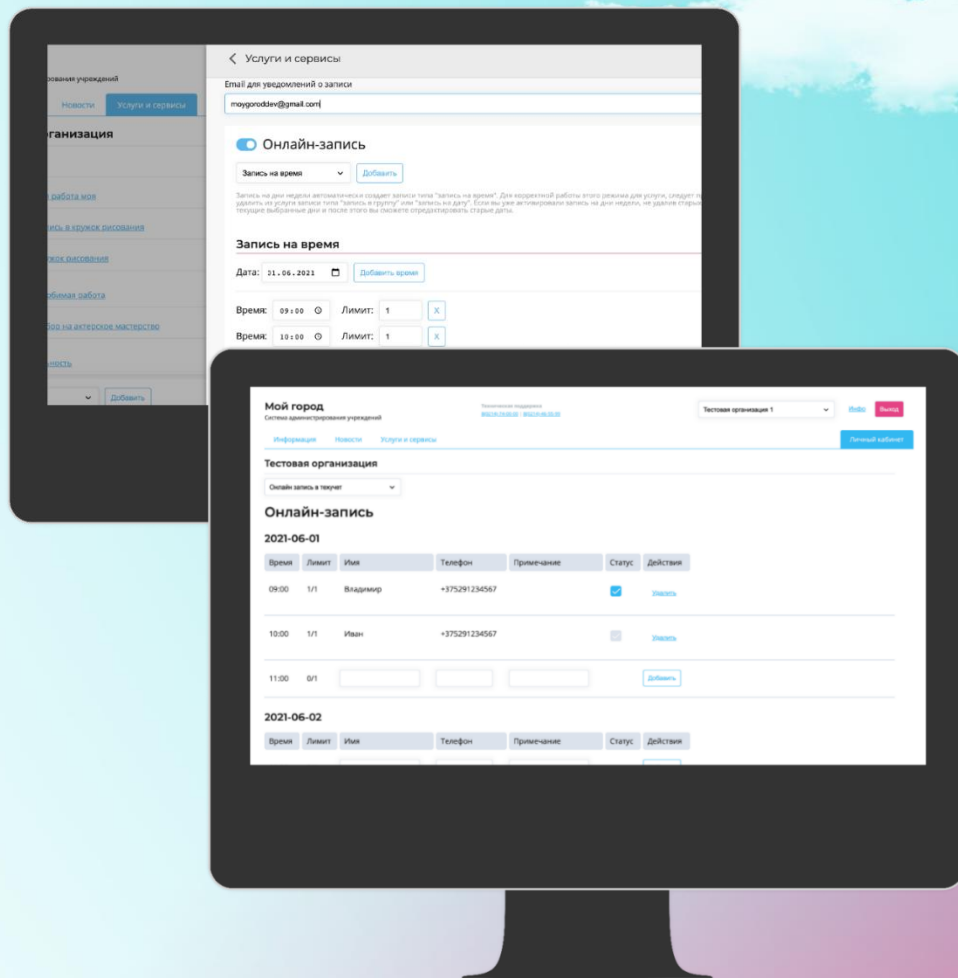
рования учреждений

Новости

Услуги и сервисы

рганизация

работа моя

ись в кружок рисования

ужок рисования

бивая работа

ор на актерское мастерство

ность

Добавить

Услуги и сервисы

Email для уведомлений о записи

moygoroddev@gmail.com

Онлайн-запись

Запись на время

Добавить

Запись на дни недели автоматически создает записи типа "запись на время". Для корректной работы этого режима для услуги, следует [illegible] удалить из услуги записи типа "запись в группу" или "запись на дату". Если вы уже активировали запись на дни недели, не удаляя старых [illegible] текущие выбранные дни и после этого вы сможете отредактировать старые даты.

Запись на время

Дата: 01.06.2021

Добавить время

Время: 09:00 Лимит: 1 X

Время: 10:00 Лимит: 1 X

Мой город
Система администрирования учреждений

Техническая поддержка
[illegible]

Тестовая организация 1

Инфо

Выход

Информация Новости Услуги и сервисы

Личный кабинет

Тестовая организация

Онлайн запись в текучет

Онлайн-запись

2021-06-01

| Время | Лимит | Имя | Телефон | Примечание | Статус | Действия |
|---|---|---|---|---|---|---|
| 09:00 | 1/1 | Владимир | +375291234567 | | ✓ | Удалить |
| 10:00 | 1/1 | Иван | +375291234567 | | | Удалить |
| 11:00 | 0/1 | | | | | Добавить |

2021-06-02

| Время | Лимит | Имя | Телефон | Примечание | Статус | Действия |
|---|---|---|---|---|---|---|